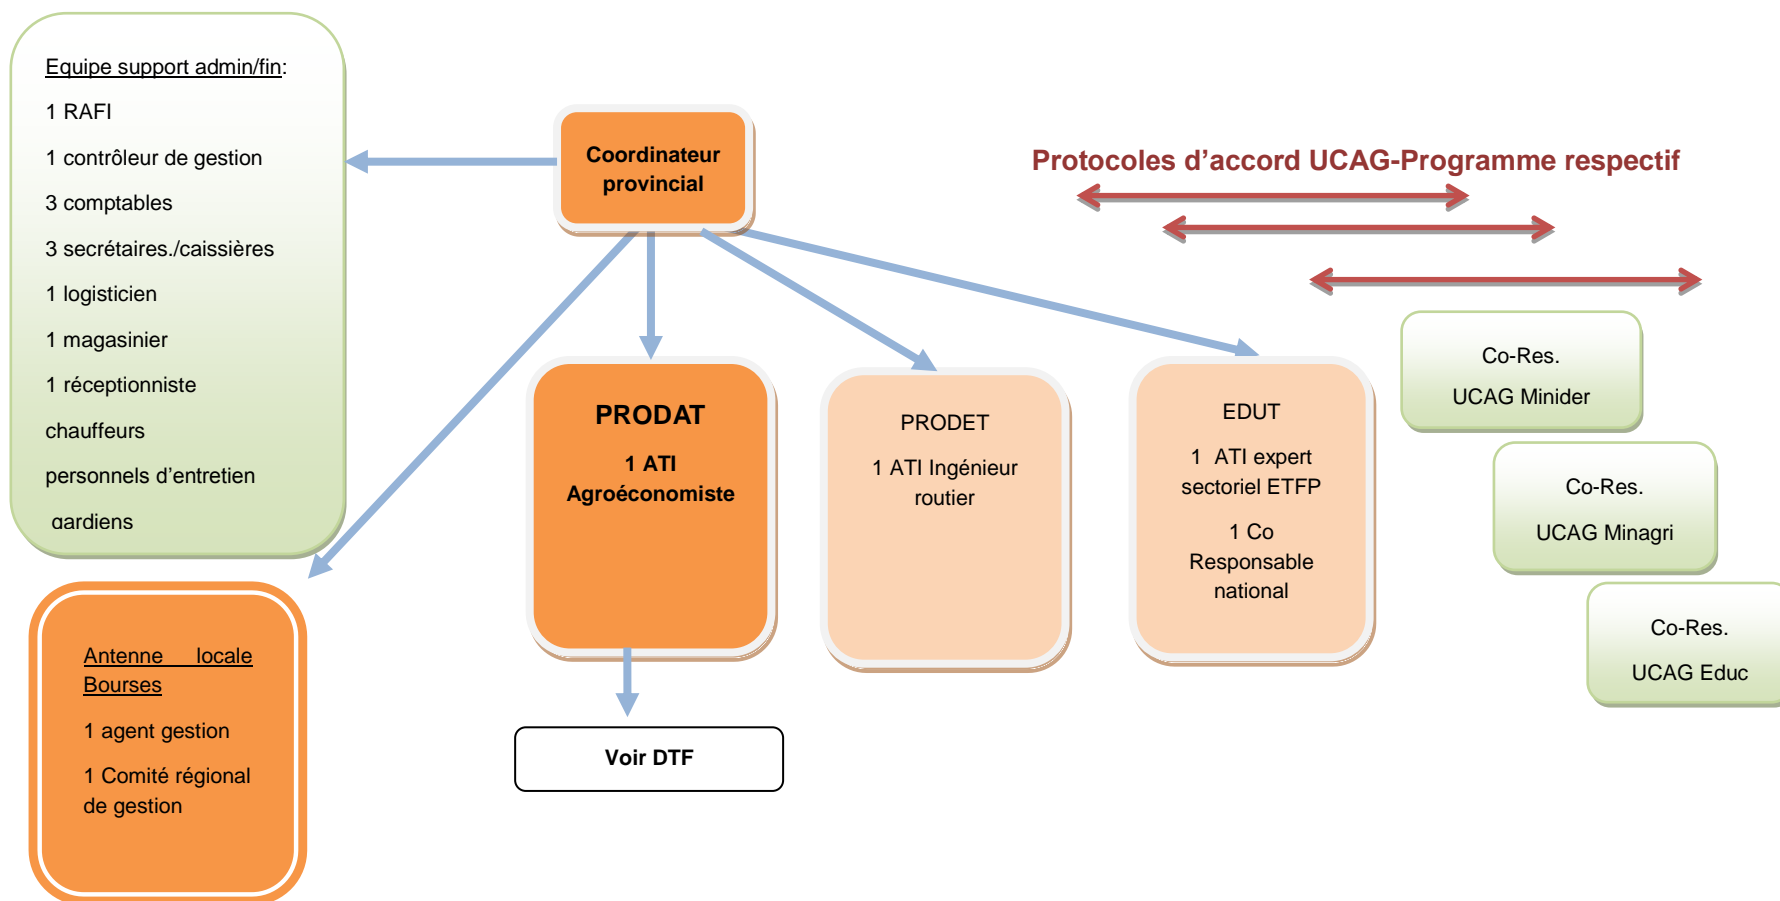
Equipe support admin/fin:

1 RAFI

1 contrôleur de gestion

3 comptables

3 secrétaires./caissières

1 logisticien

1 magasinier

1 réceptionniste

chauffeurs

personnels d'entretien

gardiens

Coordinateur provincial

Protocoles d'accord UCAG-Programme respectif

PRODAT

1 ATI Agroéconomiste

PRODET

1 ATI Ingénieur routier

EDUT

1 ATI expert sectoriel ETFP

1 Co Responsable national

Co-Res.

UCAG Minider

Co-Res.

UCAG Minagri

Co-Res.

UCAG Educ

Antenne locale Bourses

1 agent gestion

1 Comité régional de gestion

Voir DTF